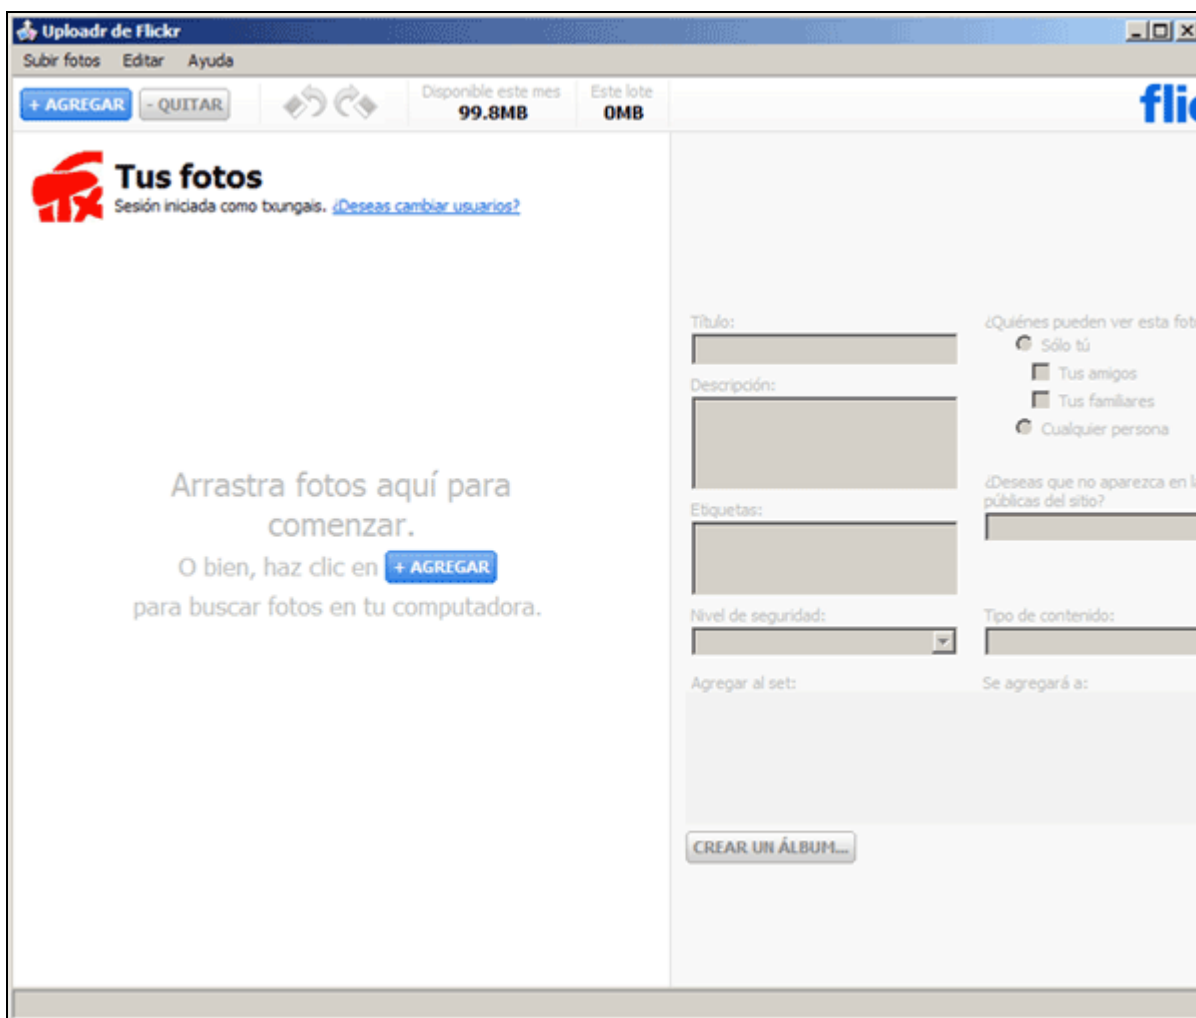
Uploadr de Flickr

Subir fotos Editar Ayuda

+ AGREGAR - QUITAR

Disponible este mes 99.8MB

Este lote 0MB

flic

Tus fotos
Sesión iniciada como txungais. ¿Deseas cambiar usuarios?

Arrastra fotos aquí para comenzar.
O bien, haz clic en + AGREGAR para buscar fotos en tu computadora.

Título:

Descripción:

Etiquetas:

¿Quiénes pueden ver esta fot

Sólo tú

Tus amigos

Tus familiares

Cualquier persona

¿Deseas que no aparezca en l públicas del sitio?

Nivel de seguridad:

Tipo de contenido:

Agregar al set:

Se agregará a:

CREAR UN ÁLBUM...